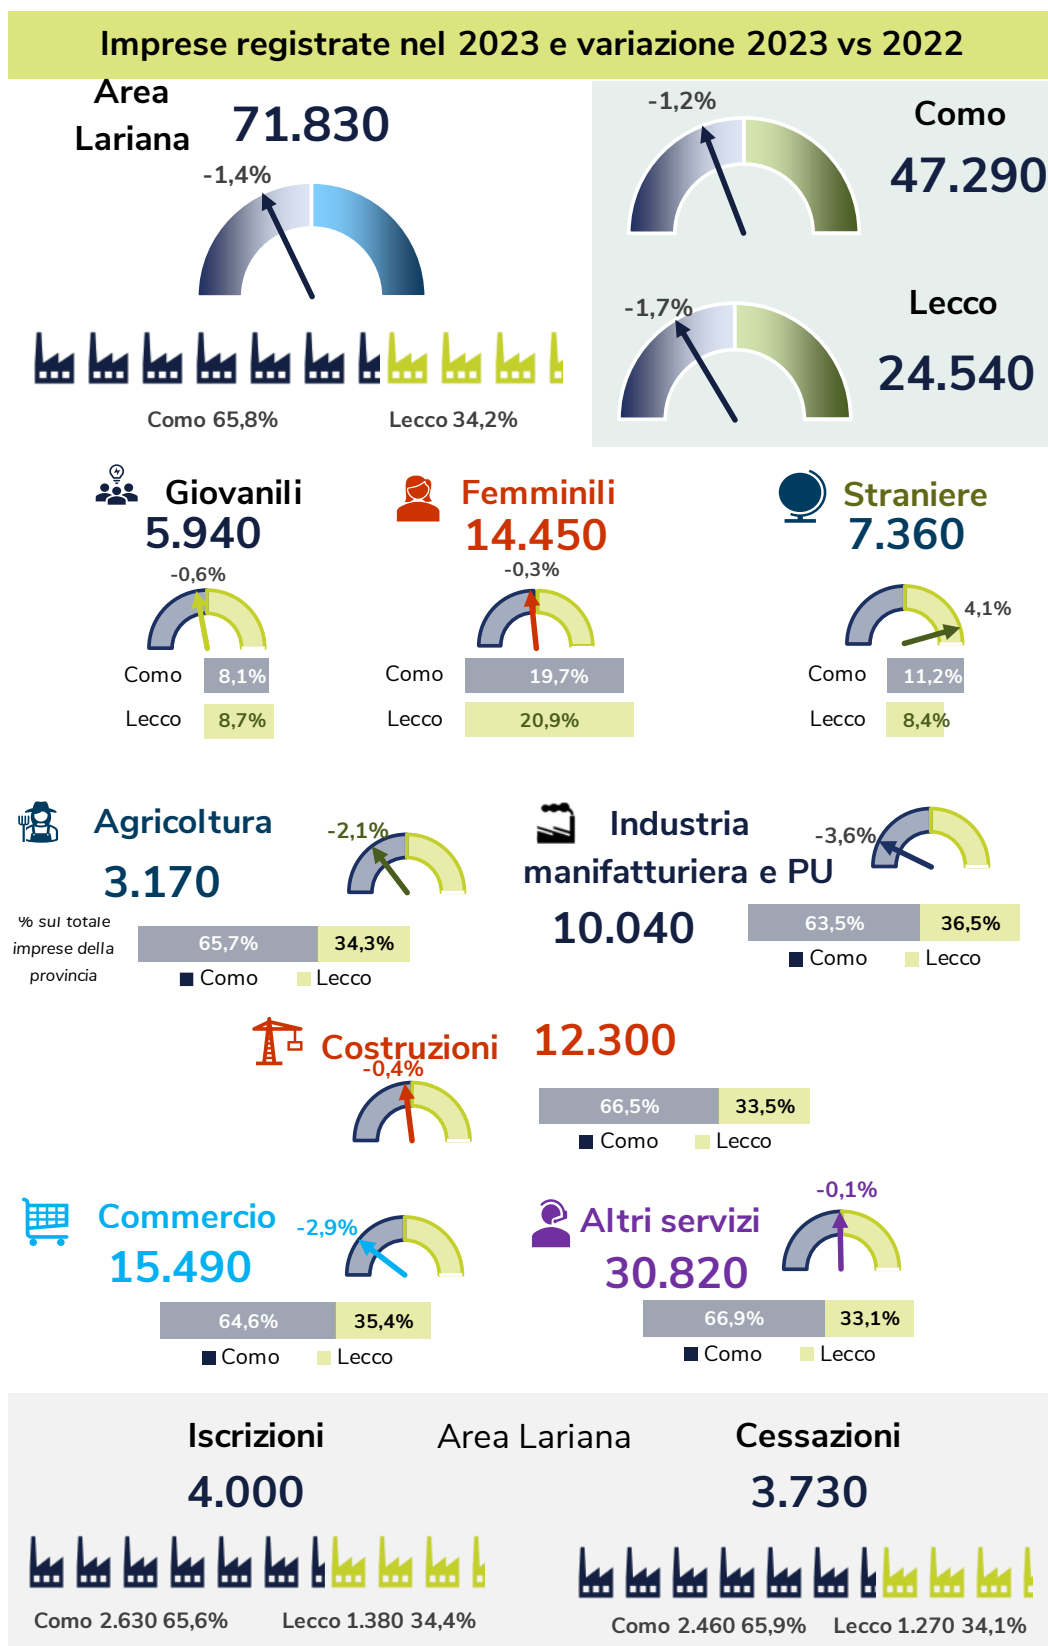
Imprese registrate nel 2023 e variazione 2023 vs 2022

Area Lariana
71.830
-1,4%

Como 65,8%
Lecco 34,2%

-1,2%
Como
47.290

-1,7%
Lecco
24.540

Giovanili
5.940
-0,6%
Como 8,1%
Lecco 8,7%

Femminili
14.450
-0,3%
Como 19,7%
Lecco 20,9%

Straniere
7.360
4,1%
Como 11,2%
Lecco 8,4%

Agricoltura
3.170
-2,1%
% sul totale imprese della provincia
65,7% 34,3%
Como Lecco

Industria manifatturiera e PU
10.040
-3,6%
63,5% 36,5%
Como Lecco

Costruzioni
12.300
-0,4%
66,5% 33,5%
Como Lecco

Commercio
15.490
-2,9%
64,6% 35,4%
Como Lecco

Altri servizi
30.820
-0,1%
66,9% 33,1%
Como Lecco

Iscrizioni
4.000
Area Lariana
Cessazioni
3.730

Como 2.630 65,6%
Lecco 1.380 34,4%
Como 2.460 65,9%
Lecco 1.270 34,1%